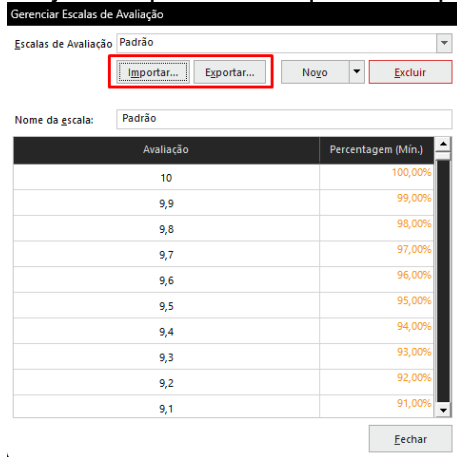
Gerenciar Escalas de Avaliação

Escalas de Avaliação Padrão

Importar... Exportar... Novo Excluir

Nome da escala: Padrão

| Avaliação | Percentagem (Mín.) |
|---|---|
| 10 | 100,00% |
| 9,9 | 99,00% |
| 9,8 | 98,00% |
| 9,7 | 97,00% |
| 9,6 | 96,00% |
| 9,5 | 95,00% |
| 9,4 | 94,00% |
| 9,3 | 93,00% |
| 9,2 | 92,00% |
| 9,1 | 91,00% |

Fechar